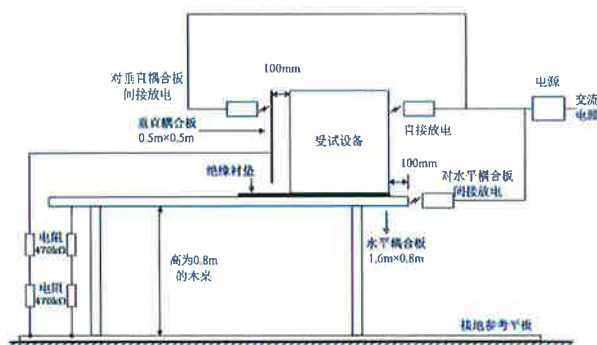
对垂直耦合板间接放电

100mm

垂直耦合板
0.5m×0.5m

受试设备

直接放电

电源

交流电源

100mm

绝缘衬垫

对水平耦合板间接放电

电阻
470kΩ

电阻
470kΩ

高为0.8m的木桌

水平耦合板
1.6m×0.8m

接地参考平板